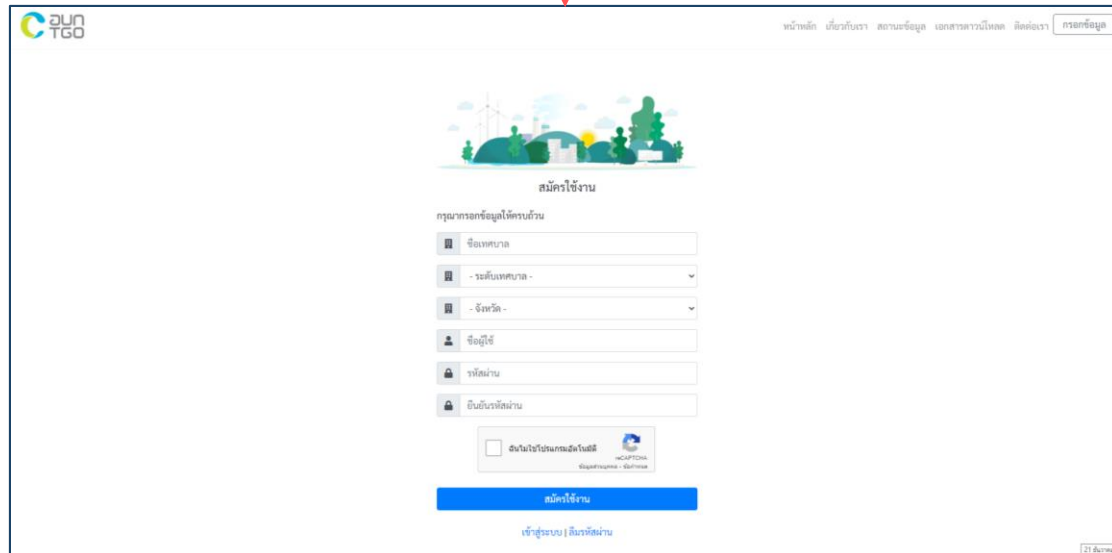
อบก TGO

หน้าหลัก เกี่ยวกับเรา สถานะข้อมูล เอกสารดาวน์โหลด ติดต่อเรา กรอกข้อมูล

สมัครใช้งาน

กรุณากรอกข้อมูลให้ครบถ้วน

ชื่อเทศบาล

- ระดับเทศบาล -

- จังหวัด -

ชื่อผู้ใช้

รหัสผ่าน

ยืนยันรหัสผ่าน

ฉันไม่ใช่โปรแกรมอัตโนมัติ
reCAPTCHA
ข้อมูลส่วนบุคคล - ข้อกำหนด

สมัครใช้งาน

เข้าสู่ระบบ | ลืมรหัสผ่าน

21 ธันวาคม